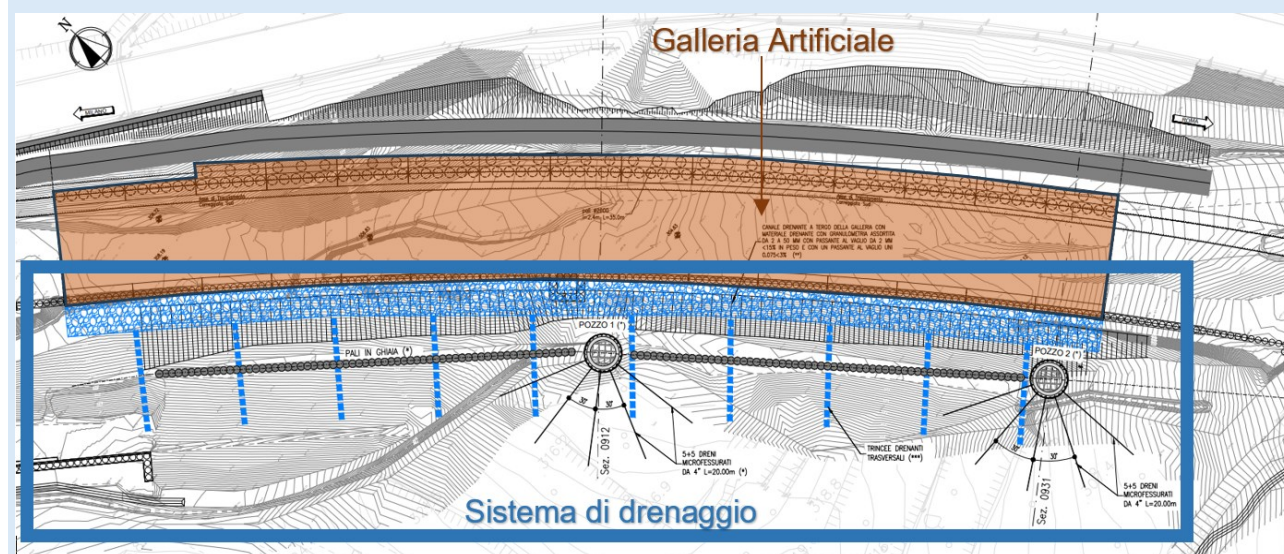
N

Galleria Artificiale

CANALE DRENANTE A TERGO DELLA GALLERIA CON MATERIALE DRENANTE CON GRANULOMETRIA ASSORTITA DA 2 A 50 MM CON PASSANTE AL VAGLIO DA 2 MM <10% IN PESO E CON UN PASSANTE AL VAGLIO UNI 0.075<3% (**)

POZZO 1 (*)

PALI IN GHIAIA (*)

POZZO 2 (*)

30°

30°

Sez. 0912

5+5 DRENI MICROFESSURATI DA 4" L=20.00m (*)

TRINCEE DRENANTI TRASVERSALI (***)

30°

5+5 DRENI MICROFESSURATI DA 4" L=20.00m

Sez. 0931

Sistema di drenaggio